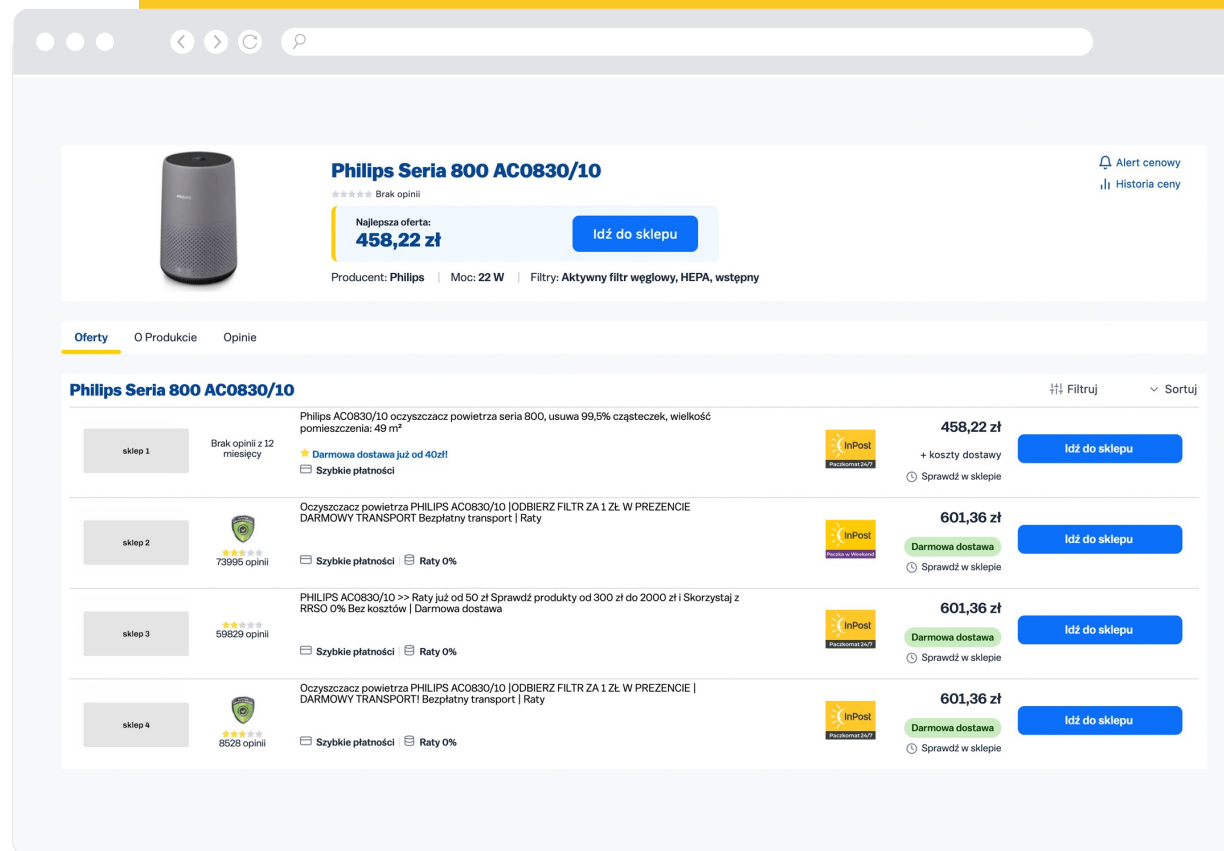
Philips Seria 800 AC0830/10

Brak opinii

Najlepsza oferta:
458,22 zł

Idź do sklepu

Producent: Philips | Moc: 22 W | Filtry: Aktywny filtr węglowy, HEPA, wstępny

Alert cenowy
Historia ceny

Oferty O Produkcie Opinie

Philips Seria 800 AC0830/10

Filtruj
Sortuj

| | | | | | |
|---|---|---|---|---|---|
| sklep 1 | Brak opinii z 12 miesięcy | Philips AC0830/10 oczyszczacz powietrza seria 800, usuwa 99,5% cząsteczek, wielkość pomieszczenia: 49 m² Darmowa dostawa już od 40zł! Szybkie płatności | InPost Paczkomat 24/7 | 458,22 zł + koszty dostawy Sprawdź w sklepie | Idź do sklepu |
| sklep 2 | 73995 opinii | Oczyszczacz powietrza PHILIPS AC0830/10 \|ODBIERZ FILTR ZA 1 ZŁ W PREZENCIE DARMOWY TRANSPORT Bezpłatny transport \| Raty Szybkie płatności Raty 0% | InPost Paczka w Weekend | 601,36 zł Darmowa dostawa Sprawdź w sklepie | Idź do sklepu |
| sklep 3 | 59829 opinii | PHILIPS AC0830/10 >> Raty już od 50 zł Sprawdź produkty od 300 zł do 2000 zł i Skorzystaj z RRSO 0% Bez kosztów \| Darmowa dostawa Szybkie płatności Raty 0% | InPost Paczkomat 24/7 | 601,36 zł Darmowa dostawa Sprawdź w sklepie | Idź do sklepu |
| sklep 4 | 8528 opinii | Oczyszczacz powietrza PHILIPS AC0830/10 \|ODBIERZ FILTR ZA 1 ZŁ W PREZENCIE \| DARMOWY TRANSPORT! Bezpłatny transport \| Raty Szybkie płatności Raty 0% | InPost Paczkomat 24/7 | 601,36 zł Darmowa dostawa Sprawdź w sklepie | Idź do sklepu |